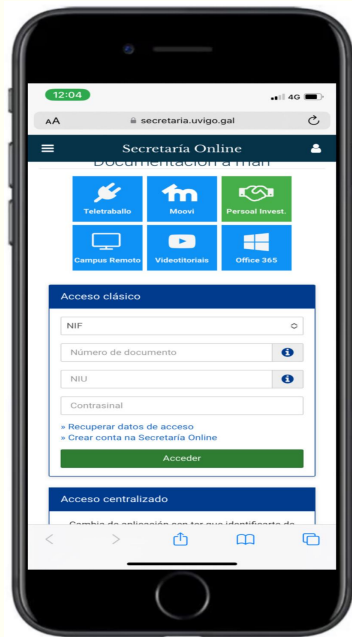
12:04
4G

AA secretaria.uvigo.gal

Secretaría Online

Documentación a man

Teletraballo
Moovi
Persoal Invest.
Campus Remoto
Videotitoriais
Office 365

Acceso clásico

NIF

Número de documento

NIU

Contrasinal

» Recuperar datos de acceso
» Crear conta na Secretaría Online

Acceder

Acceso centralizado

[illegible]